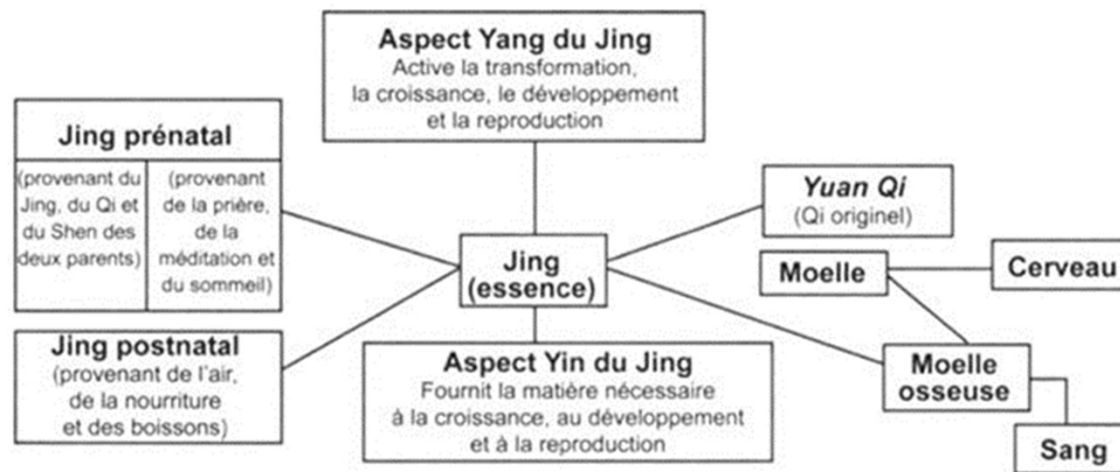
Aspect Yang du Jing
Active la transformation, la croissance, le développement et la reproduction

Jing prénatal

(provenant du Jing, du Qi et du Shen des deux parents)

(provenant de la prière, de la méditation et du sommeil)

Jing postnatal
(provenant de l'air, de la nourriture et des boissons)

Jing (essence)

Aspect Yin du Jing
Fournit la matière nécessaire à la croissance, au développement et à la reproduction

Yuan Qi
(Qi originel)

Moelle

Cerveau

Moelle osseuse

Sang